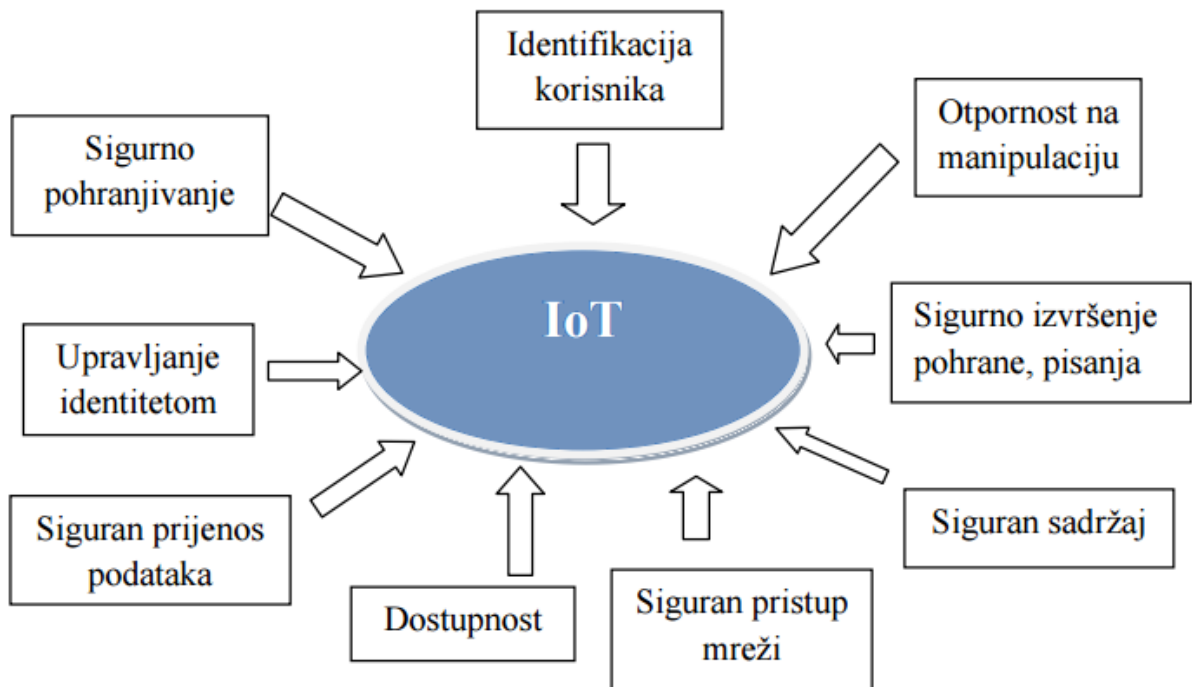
Identifikacija korisnika

Sigurno pohranjivanje

Otpornost na manipulaciju

IoT

Upravljanje identitetom

Sigurno izvršenje pohrane, pisanja

Siguran sadržaj

Siguran prijenos podataka

Dostupnost

Siguran pristup mreži